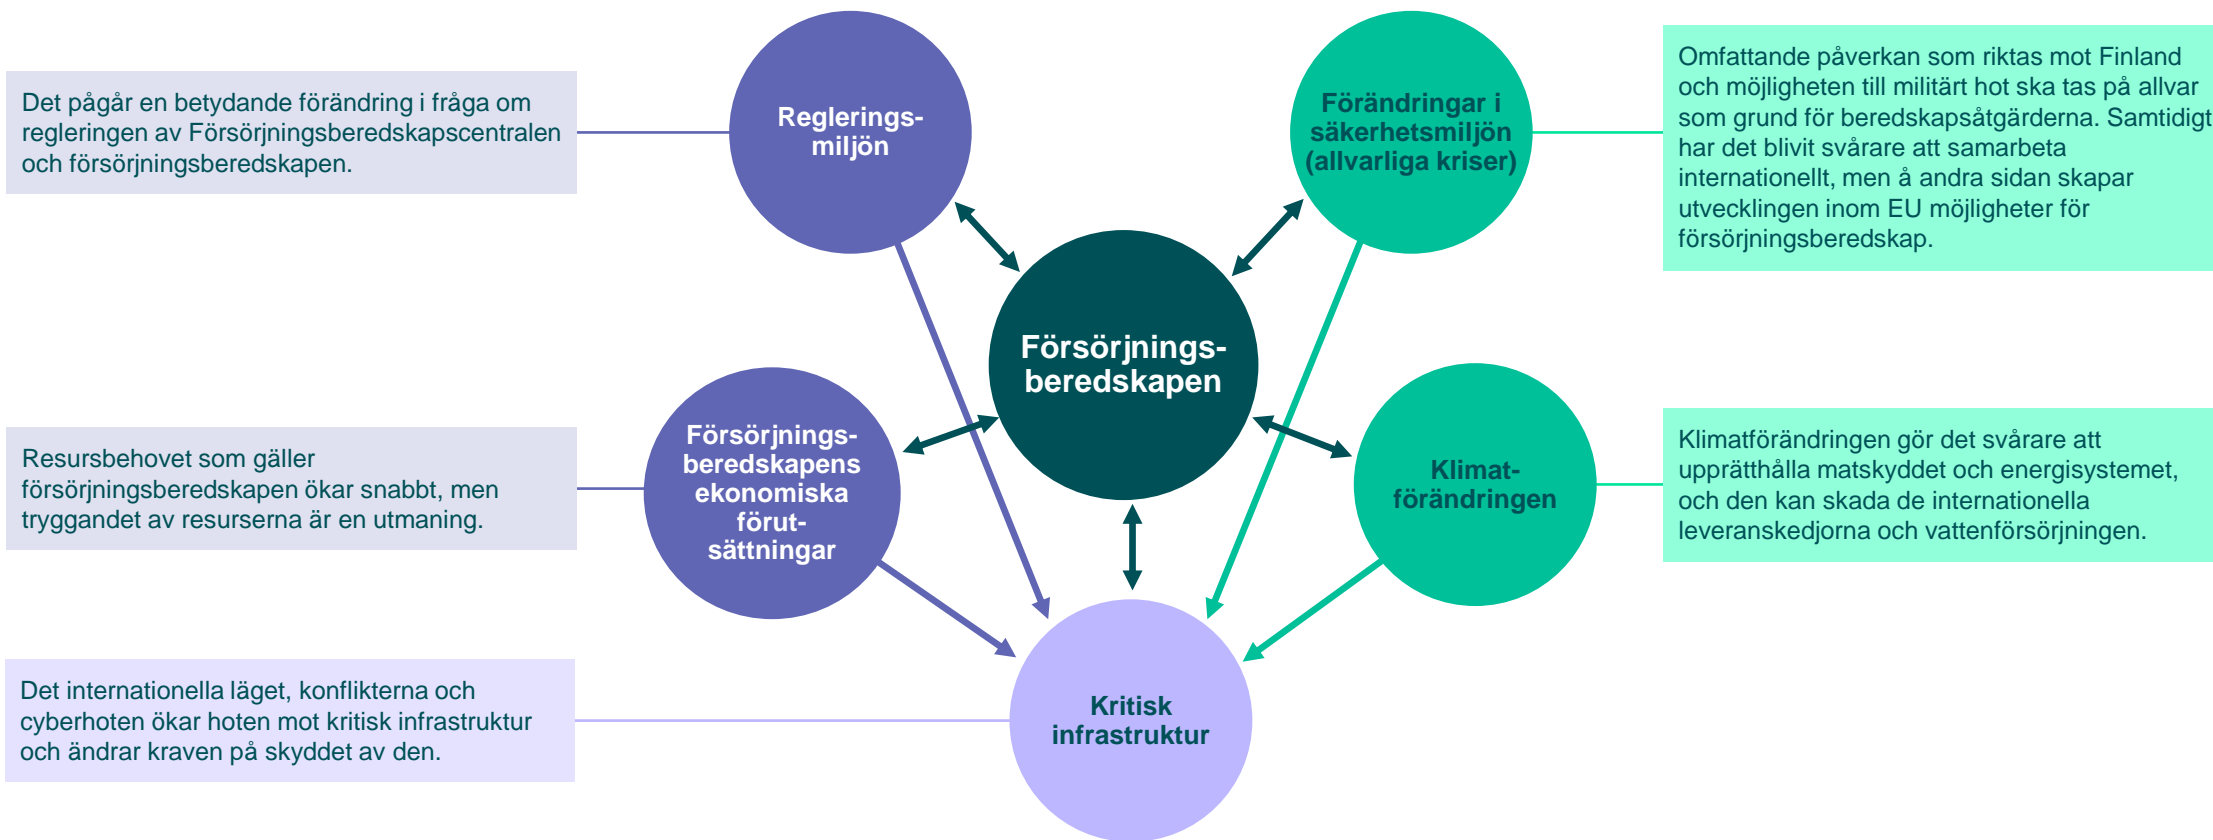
Det pågår en betydande förändring i fråga om regleringen av Försörjningsberedskapscentralen och försörjningsberedskapen.

Reglerings-miljön

Förändringar i säkerhetsmiljön (allvarliga kriser)

Omfattande påverkan som riktas mot Finland och möjligheten till militärt hot ska tas på allvar som grund för beredskapsåtgärderna. Samtidigt har det blivit svårare att samarbeta internationellt, men å andra sidan skapar utvecklingen inom EU möjligheter för försörjningsberedskap.

Försörjnings-beredskapen

Resursbehovet som gäller försörjningsberedskapen ökar snabbt, men tryggandet av resurserna är en utmaning.

Försörjnings-beredskapens ekonomiska förut-sättningar

Klimat-förändringen

Klimatförändringen gör det svårare att upprätthålla matskyddet och energisystemet, och den kan skada de internationella leveranskedjorna och vattenförsörjningen.

Det internationella läget, konflikterna och cyberhoten ökar hoten mot kritisk infrastruktur och ändrar kraven på skyddet av den.

Kritisk infrastruktur